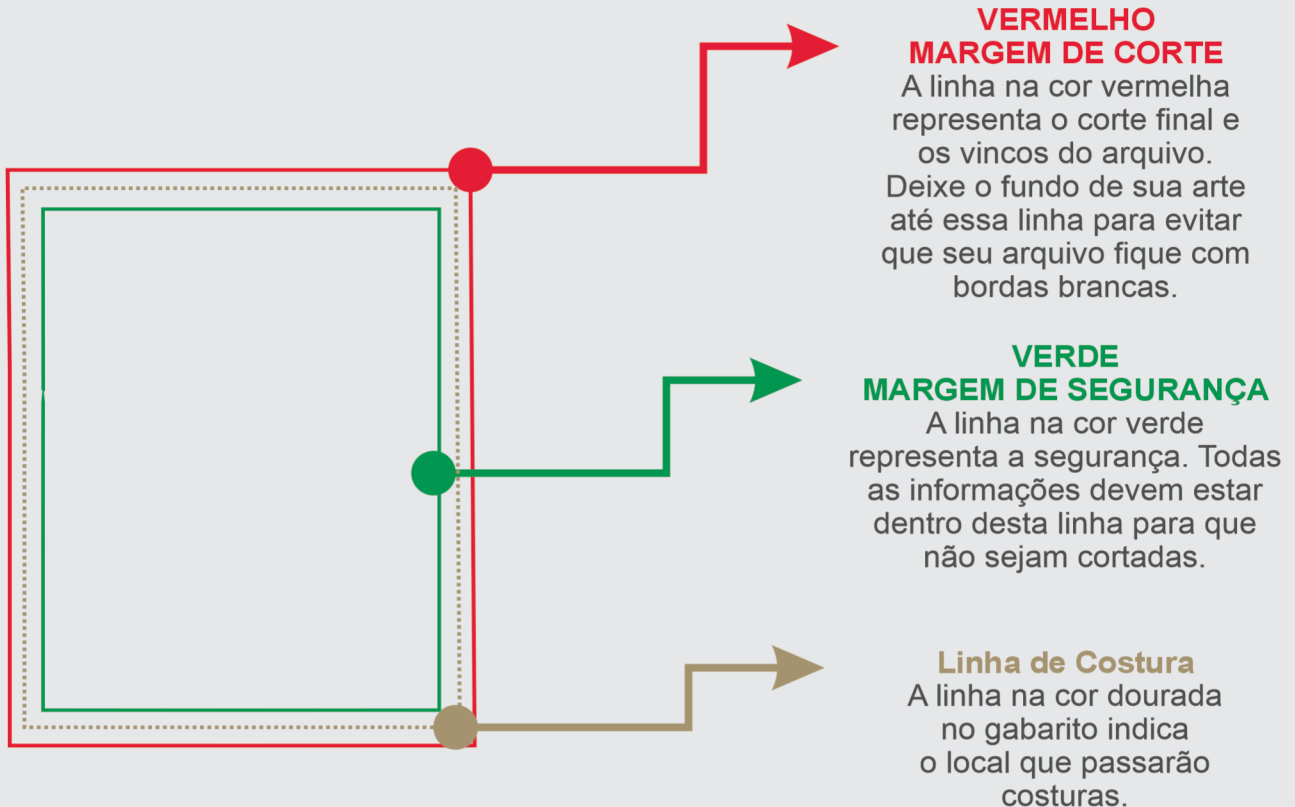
VERMELHO
MARGEM DE CORTE
A linha na cor vermelha representa o corte final e os vincos do arquivo. Deixe o fundo de sua arte até essa linha para evitar que seu arquivo fique com bordas brancas.

VERDE
MARGEM DE SEGURANÇA
A linha na cor verde representa a segurança. Todas as informações devem estar dentro desta linha para que não sejam cortadas.

Linha de Costura
A linha na cor dourada no gabarito indica o local que passarão costuras.